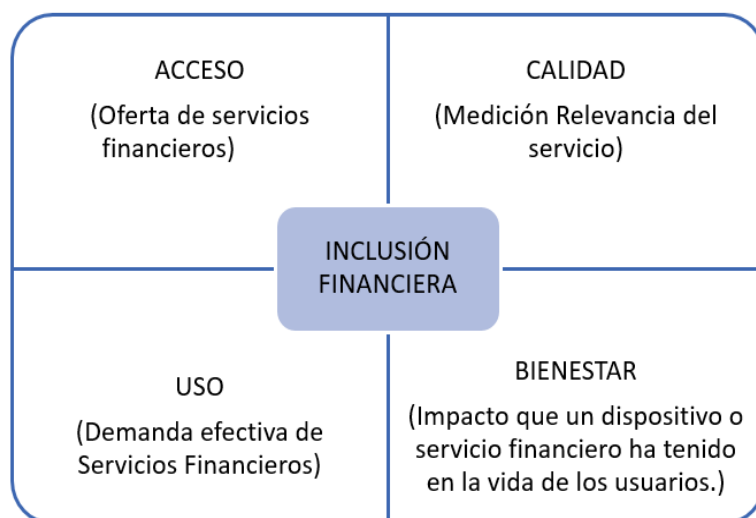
ACCESO

(Oferta de servicios financieros)

CALIDAD

(Medición Relevancia del servicio)

INCLUSIÓN FINANCIERA

USO

(Demanda efectiva de Servicios Financieros)

BIENESTAR

(Impacto que un dispositivo o servicio financiero ha tenido en la vida de los usuarios.)